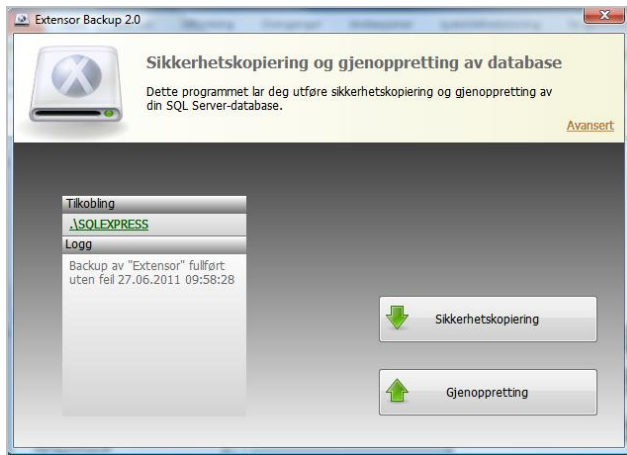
Extensor Backup 2.0

Sikkerhetskopiering og gjenoppretting av database

Dette programmet lar deg utføre sikkerhetskopiering og gjenoppretting av din SQL Server-database.

Avansert

Tilkobling

.\SQLEXPRESS

Logg

Backup av "Extensor" fullført uten feil 27.06.2011 09:58:28

Sikkerhetskopiering

Gjenoppretting